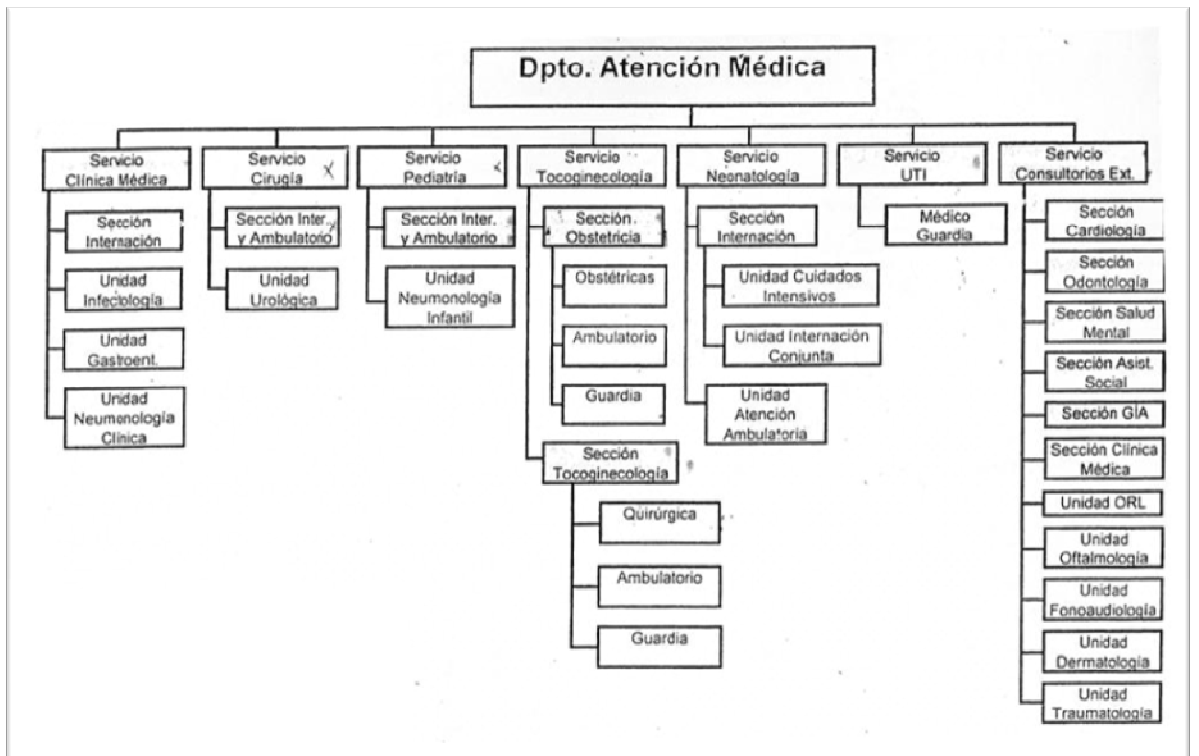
Dpto. Atención Médica

Servicio Clínica Médica

Sección Internación

Unidad Infectología

Unidad Gastroent.

Unidad Neumonología Clínica

Servicio Cirugía

Sección Inter. y Ambulatorio

Unidad Urológica

Servicio Pediatría

Sección Inter. y Ambulatorio

Unidad Neumonología Infantil

Servicio Tocoginecología

Sección Obstetricia

Obstétricas

Ambulatorio

Guardia

Sección Tocoginecología

Quirúrgica

Ambulatorio

Guardia

Servicio Neonatología

Sección Internación

Unidad Cuidados Intensivos

Unidad Internación Conjunta

Unidad Atención Ambulatoria

Servicio UTI

Médico Guardia

Servicio Consultorios Ext.

Sección Cardiología

Sección Odontología

Sección Salud Mental

Sección Asist. Social

Sección GIA

Sección Clínica Médica

Unidad ORL

Unidad Oftalmología

Unidad Fonoaudiología

Unidad Dermatología

Unidad Traumatología